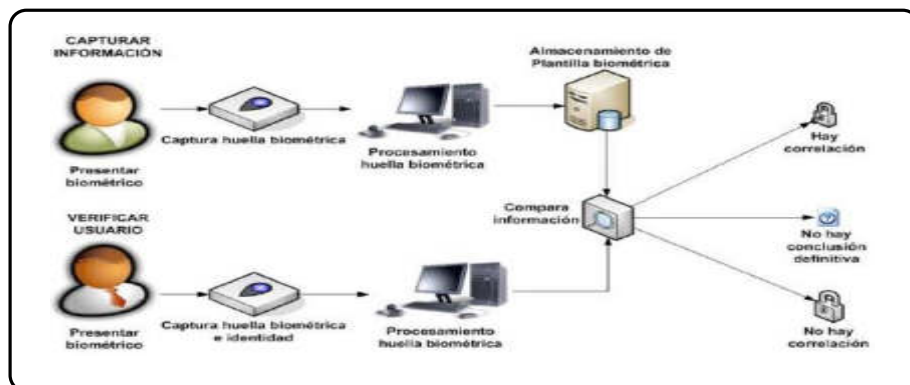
CAPTURAR INFORMACIÓN

Presentar biométrico

Captura huella biométrica

Procesamiento huella biométrica

Almacenamiento de Plantilla biométrica

VERIFICAR USUARIO

Presentar biométrico

Captura huella biométrica e identidad

Procesamiento huella biométrica

Compara información

Hay correlación

No hay conclusión definitiva

No hay correlación